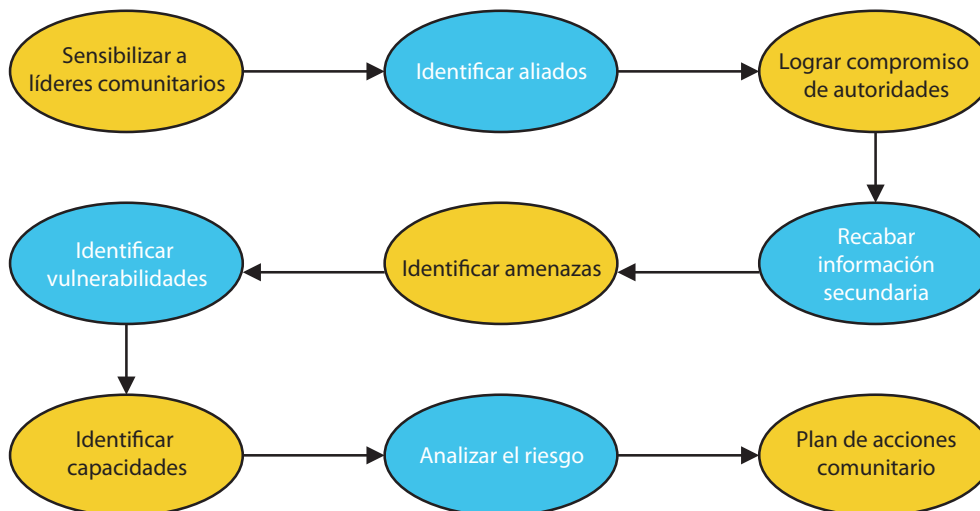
Sensibilizar a líderes comunitarios

Identificar aliados

Lograr compromiso de autoridades

Recabar información secundaria

Identificar amenazas

Identificar vulnerabilidades

Identificar capacidades

Analizar el riesgo

Plan de acciones comunitario